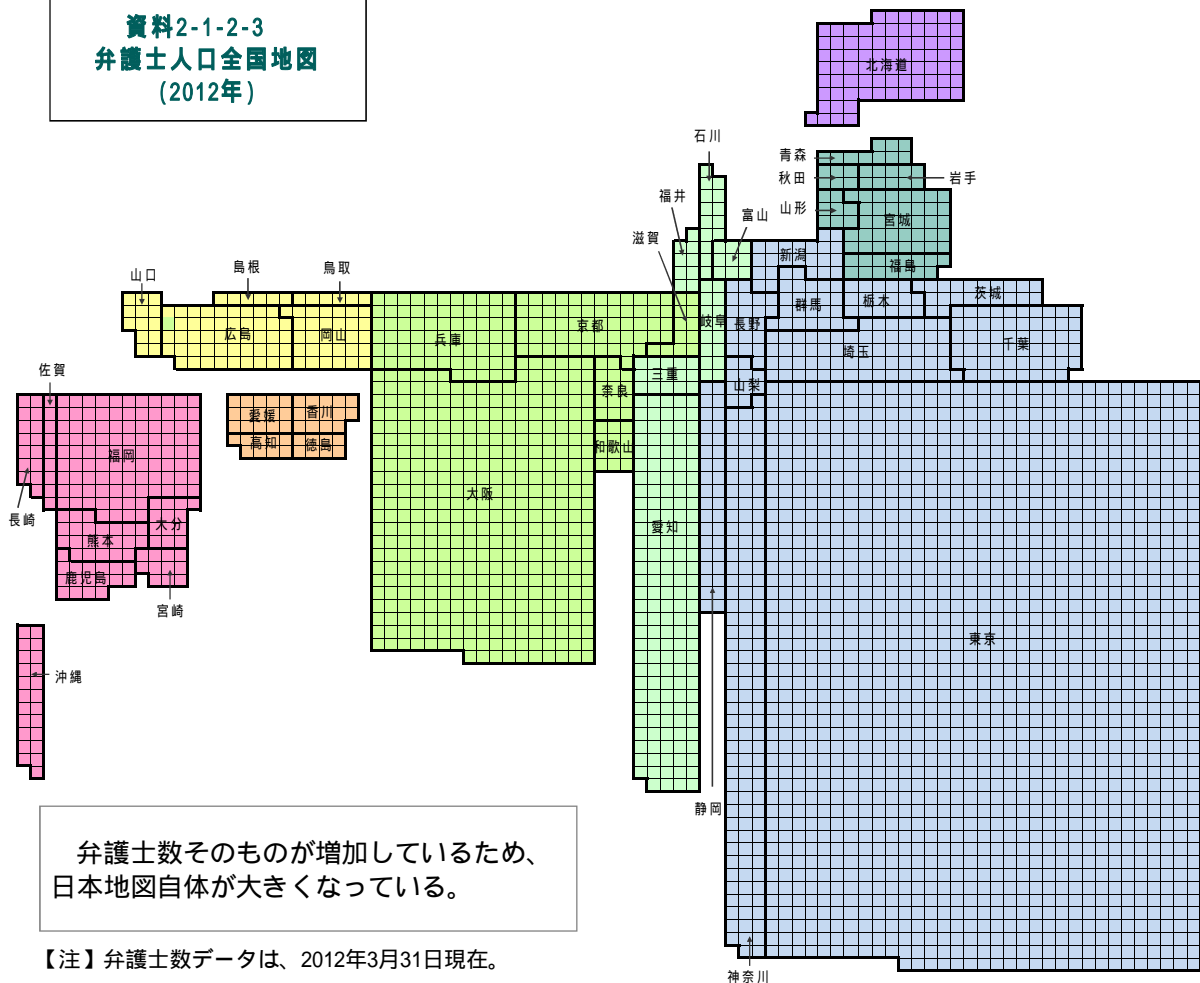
資料2-1-2-3
弁護士人口全国地図
(2012年)

北海道
青森
秋田
岩手
山形
宮城
石川
福井
富山
滋賀
新潟
福島
山口
島根
鳥取
群馬
栃木
茨城
広島
岡山
兵庫
京都
岐阜
長野
埼玉
千葉
佐賀
奈良
三重
山梨
愛媛
香川
高知
徳島
福岡
和歌山
長崎
大分
熊本
大阪
愛知
鹿児島
宮崎
東京
沖縄
静岡
神奈川

弁護士数そのものが増加しているため、日本地図自体が大きくなっている。

【注】弁護士数データは、2012年3月31日現在。